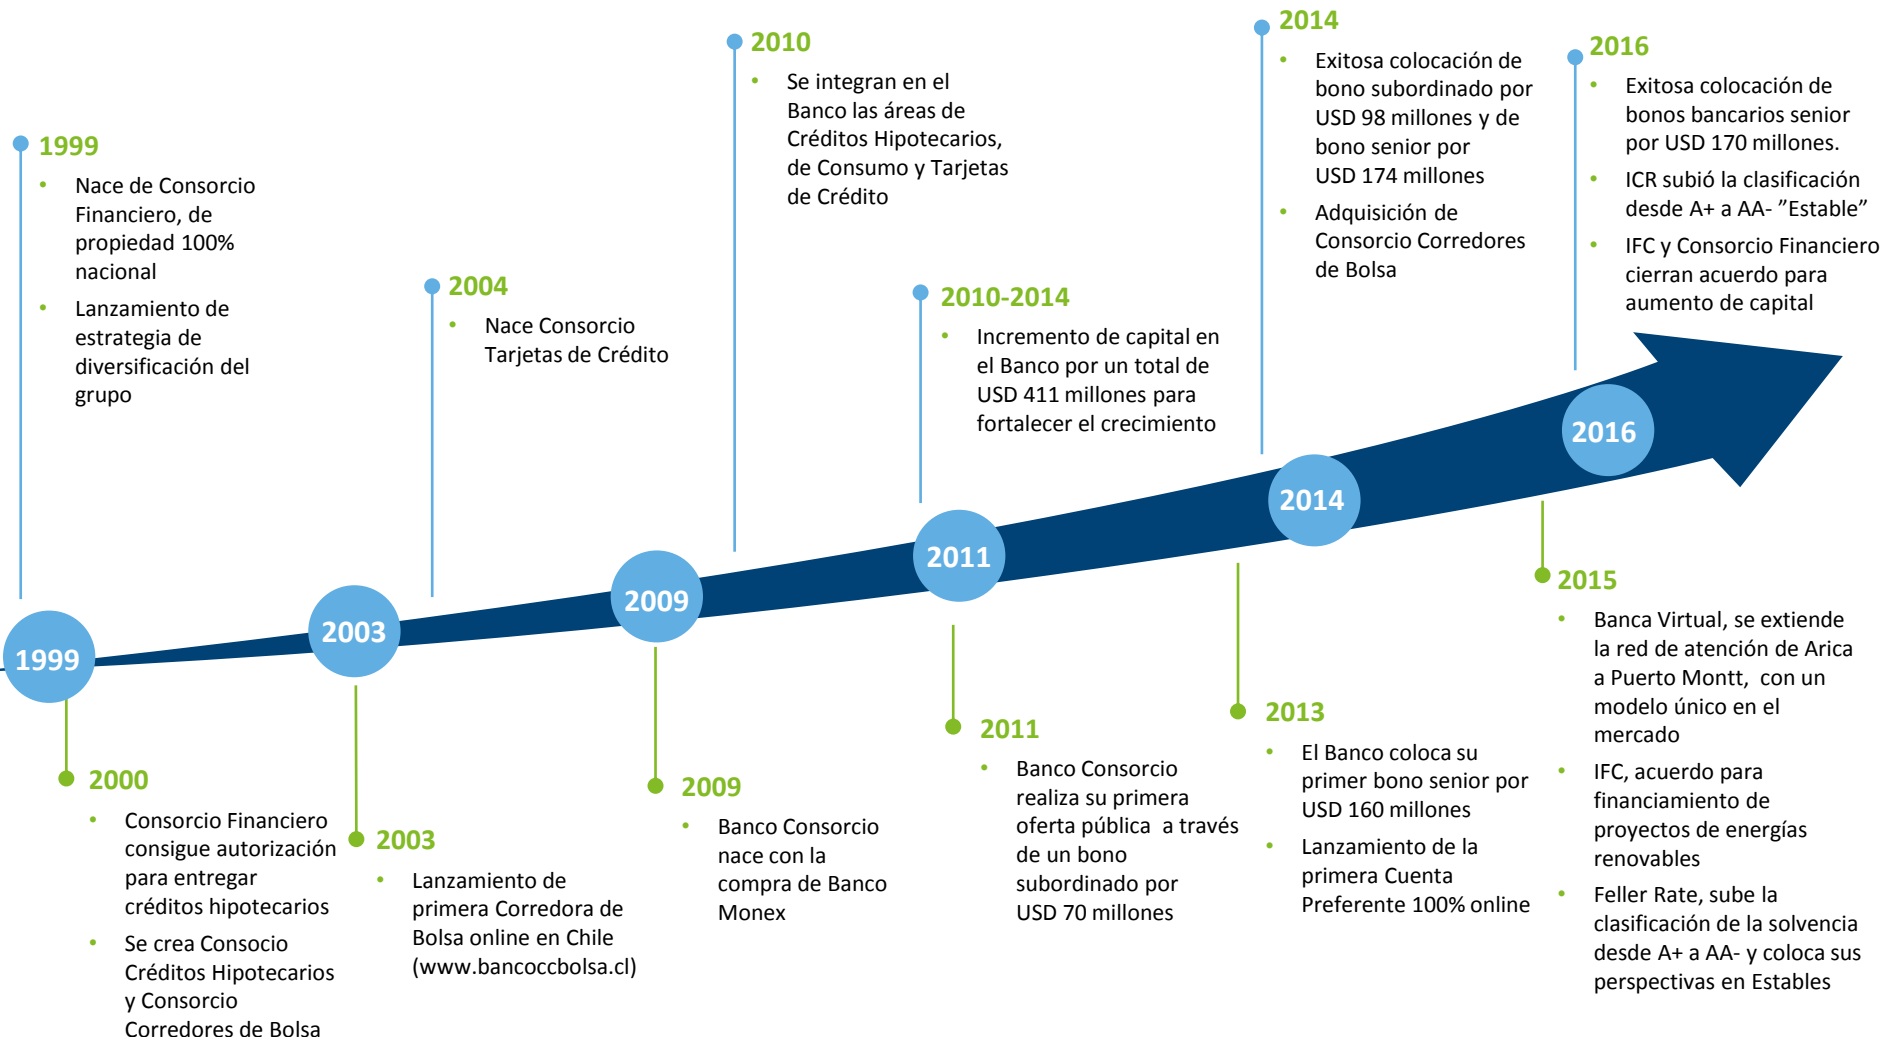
1999
- Nace de Consorcio Financiero, de propiedad 100% nacional
- Lanzamiento de estrategia de diversificación del grupo

2004
- Nace Consorcio Tarjetas de Crédito

2010
- Se integran en el Banco las áreas de Créditos Hipotecarios, de Consumo y Tarjetas de Crédito

2010-2014
- Incremento de capital en el Banco por un total de USD 411 millones para fortalecer el crecimiento

2014
- Exitosa colocación de bono subordinado por USD 98 millones y de bono senior por USD 174 millones
- Adquisición de Consorcio Corredores de Bolsa

2016
- Exitosa colocación de bonos bancarios senior por USD 170 millones.
- ICR subió la clasificación desde A+ a AA- ”Estable”
- IFC y Consorcio Financiero cierran acuerdo para aumento de capital

1999

2003

2009

2011

2014

2016

2000
- Consorcio Financiero consigue autorización para entregar créditos hipotecarios
- Se crea Consocio Créditos Hipotecarios y Consorcio Corredores de Bolsa

2003
- Lanzamiento de primera Corredora de Bolsa online en Chile (www.bancoccbolsa.cl)

2009
- Banco Consorcio nace con la compra de Banco Monex

2011
- Banco Consorcio realiza su primera oferta pública a través de un bono subordinado por USD 70 millones

2013
- El Banco coloca su primer bono senior por USD 160 millones
- Lanzamiento de la primera Cuenta Preferente 100% online

2015
- Banca Virtual, se extiende la red de atención de Arica a Puerto Montt, con un modelo único en el mercado
- IFC, acuerdo para financiamiento de proyectos de energías renovables
- Feller Rate, sube la clasificación de la solvencia desde A+ a AA- y coloca sus perspectivas en Estables